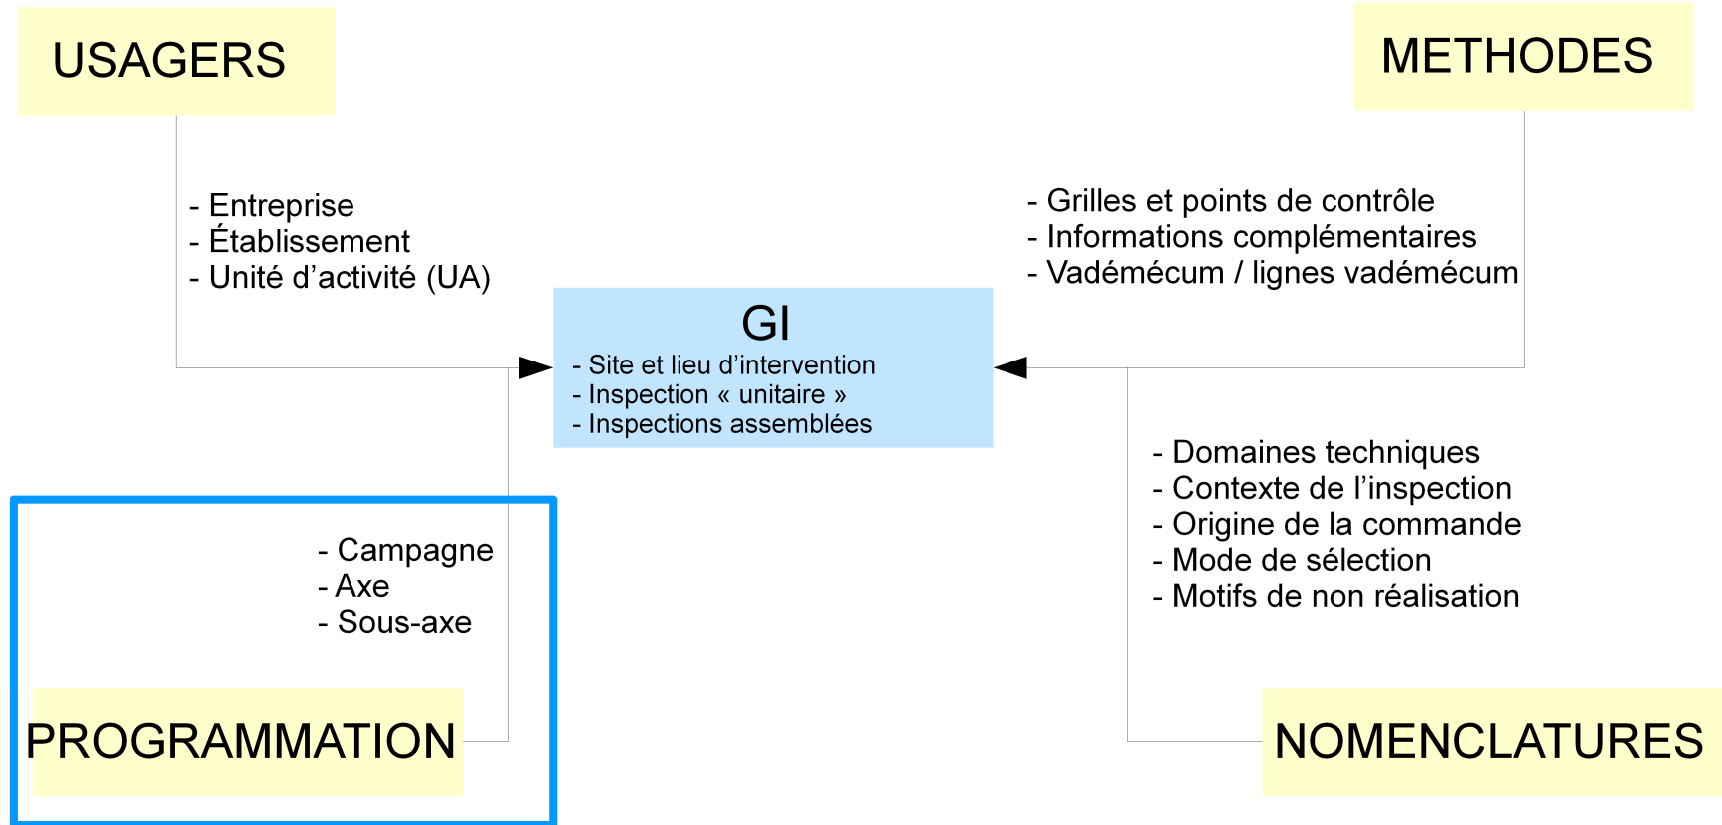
USAGERS

METHODES

- Entreprise
- Établissement
- Unité d’activité (UA)

- Grilles et points de contrôle
- Informations complémentaires
- Vadémécum / lignes vadémécum

GI
- Site et lieu d’intervention
- Inspection « unitaire »
- Inspections assemblées

- Domaines techniques
- Contexte de l’inspection
- Origine de la commande
- Mode de sélection
- Motifs de non réalisation

- Campagne
- Axe
- Sous-axe

PROGRAMMATION

NOMENCLATURES